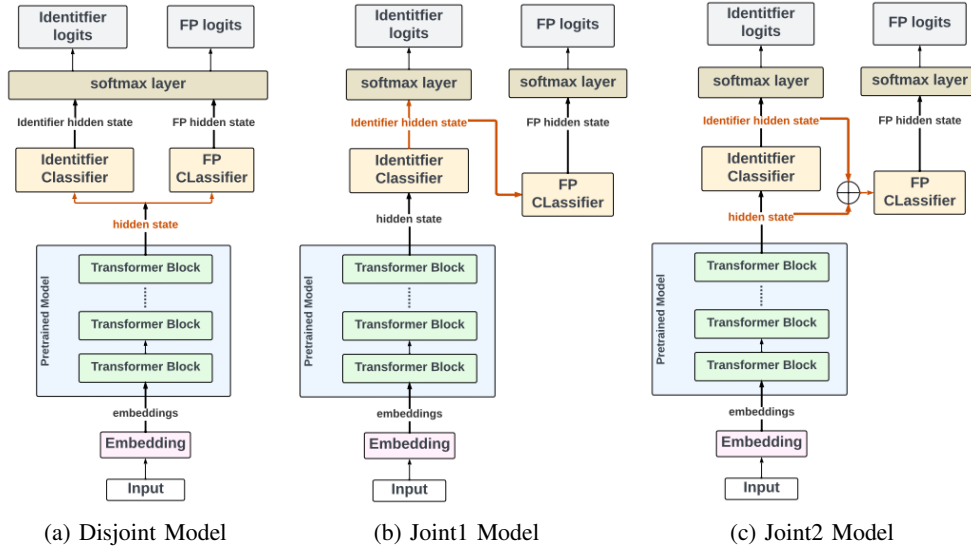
Identifier logits

FP logits

softmax layer

Identifier hidden state

FP hidden state

Identitfier Classifier

FP CLassifier

hidden state

Pretrained Model

Transformer Block

......

Transformer Block

Transformer Block

embeddings

Embedding

Input

(a) Disjoint Model

Identifier logits

FP logits

softmax layer

softmax layer

Identifier hidden state

FP hidden state

Identitfier Classifier

FP CLassifier

hidden state

Pretrained Model

Transformer Block

......

Transformer Block

Transformer Block

embeddings

Embedding

Input

(b) Joint1 Model

Identifier logits

FP logits

softmax layer

softmax layer

Identifier hidden state

FP hidden state

Identitfier Classifier

FP CLassifier

hidden state

Pretrained Model

Transformer Block

......

Transformer Block

Transformer Block

embeddings

Embedding

Input

(c) Joint2 Model